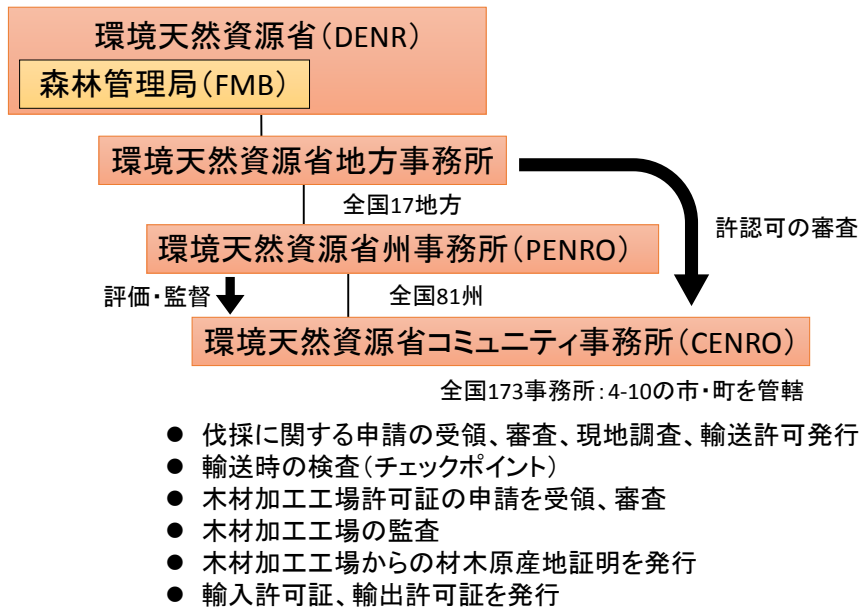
環境天然資源省（DENR）

森林管理局（FMB）

環境天然資源省地方事務所

全国17地方

許認可の審査

環境天然資源省州事務所（PENRO）

評価・監督

全国81州

環境天然資源省コミュニティ事務所（CENRO）

全国173事務所：4-10の市・町を管轄

● 伐採に関する申請の受領、審査、現地調査、輸送許可発行
● 輸送時の検査（チェックポイント）
● 木材加工工場許可証の申請を受領、審査
● 木材加工工場の監査
● 木材加工工場からの材木原産地証明を発行
● 輸入許可証、輸出許可証を発行